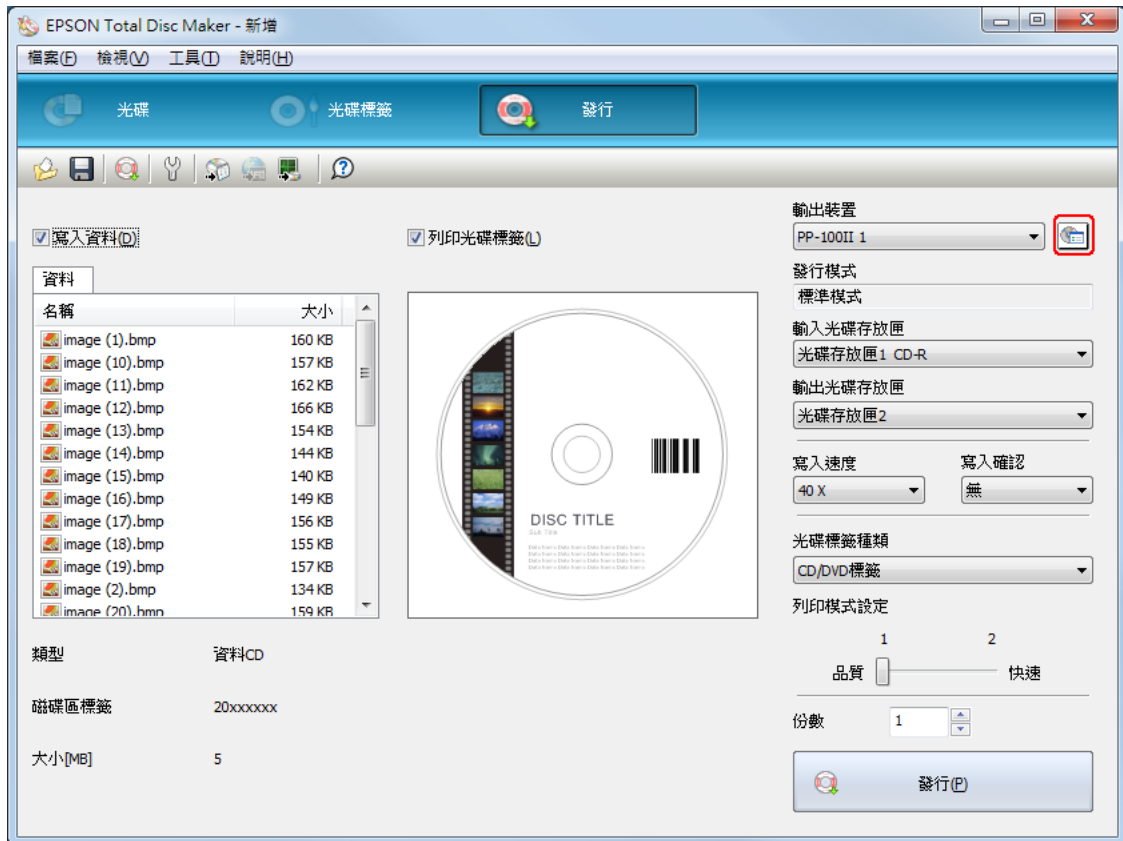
EPSON Total Disc Maker - 新增

檔案(F) 檢視(V) 工具(T) 說明(H)

光碟 光碟標籤 發行

寫入資料(D)

列印光碟標籤(L)

資料

| 名稱 | 大小 |
|---|---|
| image (1).bmp | 160 KB |
| image (10).bmp | 157 KB |
| image (11).bmp | 162 KB |
| image (12).bmp | 166 KB |
| image (13).bmp | 154 KB |
| image (14).bmp | 144 KB |
| image (15).bmp | 140 KB |
| image (16).bmp | 149 KB |
| image (17).bmp | 156 KB |
| image (18).bmp | 155 KB |
| image (19).bmp | 157 KB |
| image (2).bmp | 134 KB |
| image (20).bmp | 159 KB |

DISC TITLE

Sub Title

類型 資料CD

磁碟區標籤 20xxxxxx

大小[MB] 5

輸出裝置

PP-100II 1

發行模式

標準模式

輸入光碟存放匣

光碟存放匣1 CD-R

輸出光碟存放匣

光碟存放匣2

寫入速度

40 X

寫入確認

無

光碟標籤種類

CD/DVD標籤

列印模式設定

1 2

品質 快速

份數 1

發行(P)